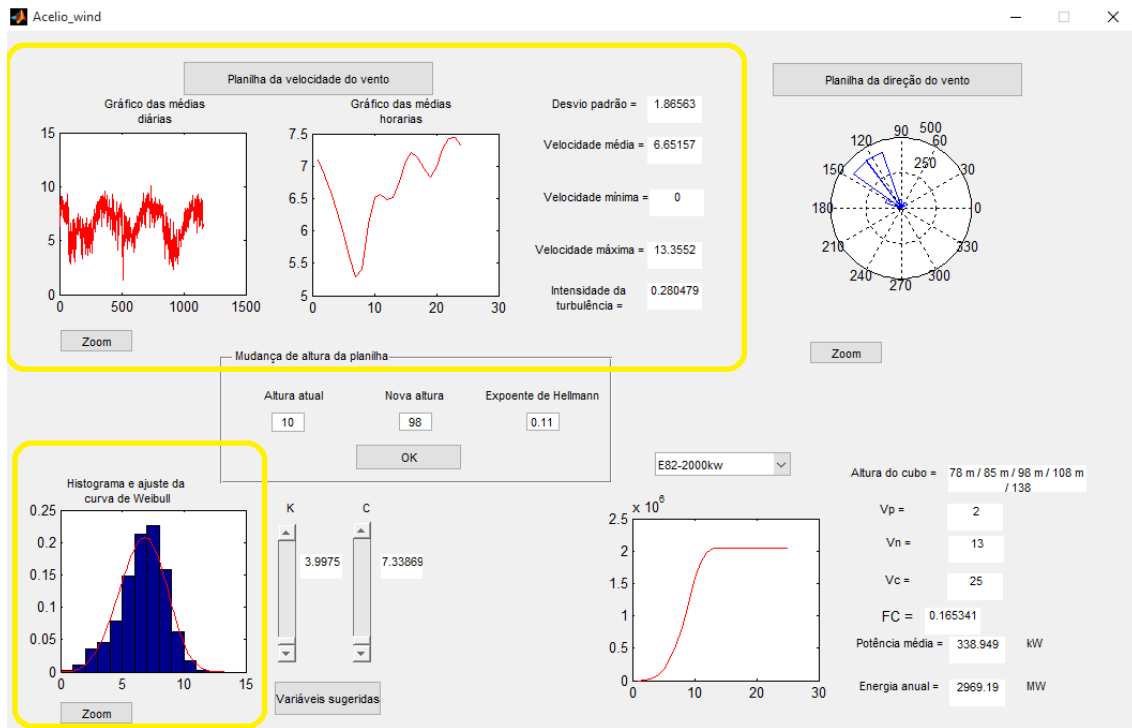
Acelio_wind

Planilha da velocidade do vento

Gráfico das médias diárias

15
10
5
0
0 500 1000 1500

Gráfico das médias horarias

7.5
7
6.5
6
5.5
5
0 10 20 30

Desvio padrão = 1.86563

Velocidade média = 6.65157

Velocidade mínima = 0

Velocidade máxima = 13.3552

Intensidade da turbulência = 0.280479

Zoom

Planilha da direção do vento

90 500
120 60
250
150
180 0
210 330
240 300
270

Zoom

Mudança de altura da planilha

Altura atual
10

Nova altura
98

Expoente de Hellmann
0.11

OK

Histograma e ajuste da curva de Weibull

0.25
0.2
0.15
0.1
0.05
0
0 5 10 15

Zoom

K
3.9975

C
7.33869

Variáveis sugeridas

E82-2000kw

2.5 x $10^6$
2
1.5
1
0.5
0
0 10 20 30

Altura do cubo = 78 m / 85 m / 98 m / 108 m / 138

Vp = 2

Vn = 13

Vc = 25

FC = 0.165341

Potência média = 338.949 kW

Energia anual = 2969.19 MW